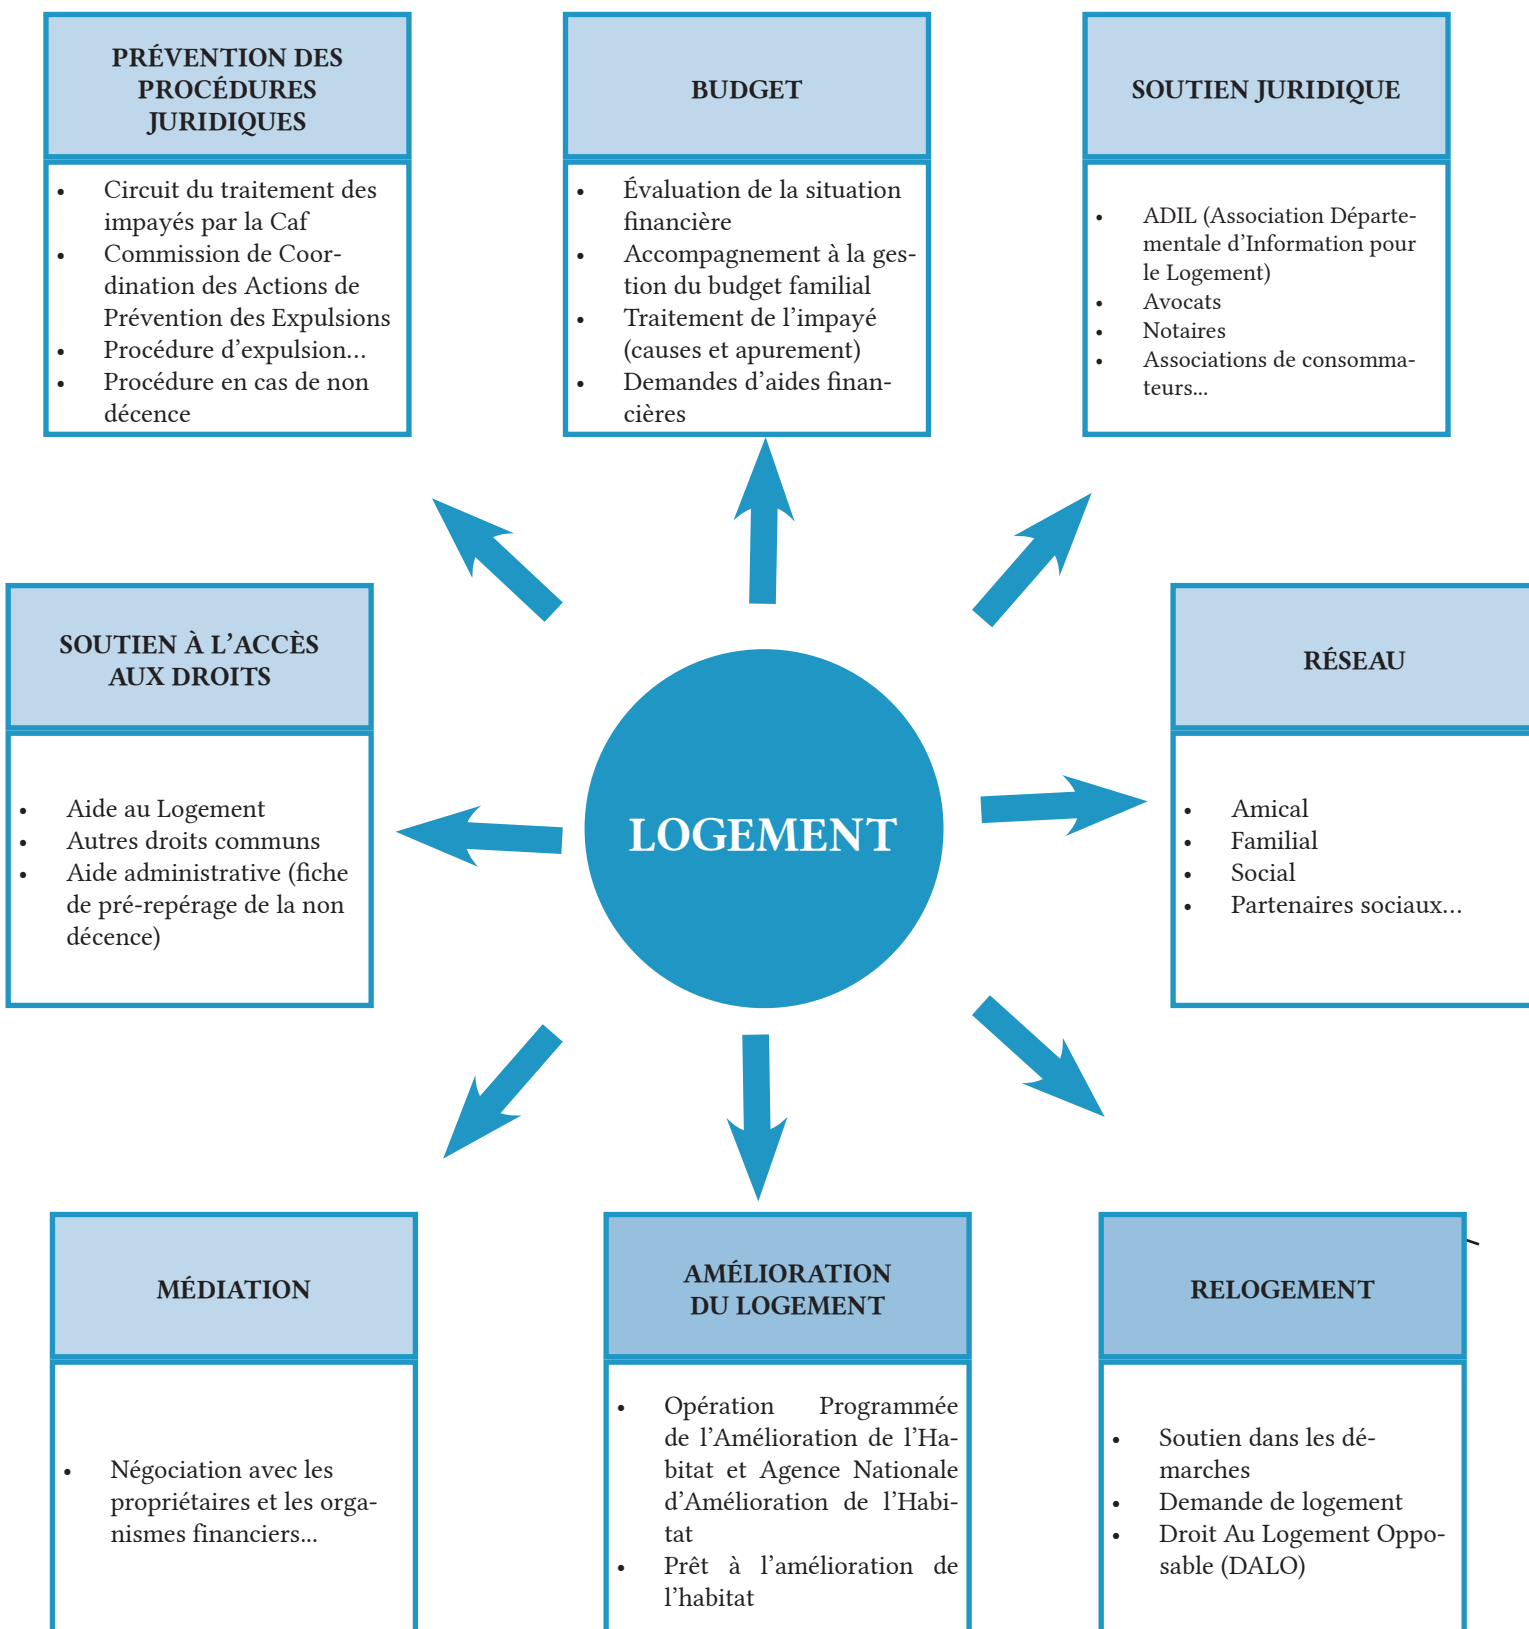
PRÉVENTION DES PROCÉDURES JURIDIQUES

- Circuit du traitement des impayés par la Caf
- Commission de Coordination des Actions de Prévention des Expulsions
- Procédure d'expulsion...
- Procédure en cas de non décence

BUDGET

- Évaluation de la situation financière
- Accompagnement à la gestion du budget familial
- Traitement de l'impayé (causes et apurement)
- Demandes d'aides financières

SOUTIEN JURIDIQUE

- ADIL (Association Départementale d'Information pour le Logement)
- Avocats
- Notaires
- Associations de consommateurs...

SOUTIEN À L'ACCÈS AUX DROITS

- Aide au Logement
- Autres droits communs
- Aide administrative (fiche de pré-repérage de la non décence)

LOGEMENT

RÉSEAU

- Amical
- Familial
- Social
- Partenaires sociaux...

MÉDIATION

- Négociation avec les propriétaires et les organismes financiers...

AMÉLIORATION DU LOGEMENT

- Opération Programmée de l'Amélioration de l'Habitat et Agence Nationale d'Amélioration de l'Habitat
- Prêt à l'amélioration de l'habitat

RELOGEMENT

- Soutien dans les démarches
- Demande de logement
- Droit Au Logement Opposable (DALO)